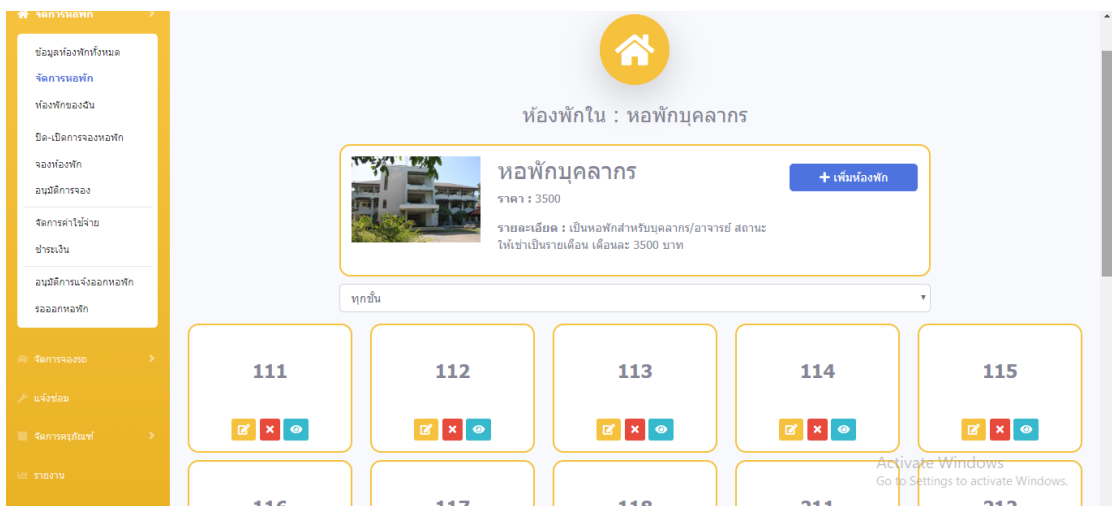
จัดการหอพัก

ข้อมูลห้องพักทั้งหมด
จัดการหอพัก
ห้องพักของฉัน
ปิด-เปิดการจองหอพัก
จองห้องพัก
อนุมัติการจอง
จัดการค่าใช้จ่าย
ชำระเงิน
อนุมัติการแจ้งออกหอพัก
รอออกหอพัก

จัดการจองรถ
แจ้งซ่อม
จัดการครุภัณฑ์
รายงาน

ห้องพักใน : หอพักบุคลากร

หอพักบุคลากร
ราคา : 3500
รายละเอียด : เป็นหอพักสำหรับบุคลากร/อาจารย์ สถานะให้เช่าเป็นรายเดือน เดือนละ 3500 บาท

+ เพิ่มห้องพัก

ทุกชั้น

111
112
113
114
115

116
117
118
211
212

Activate Windows
Go to Settings to activate Windows.